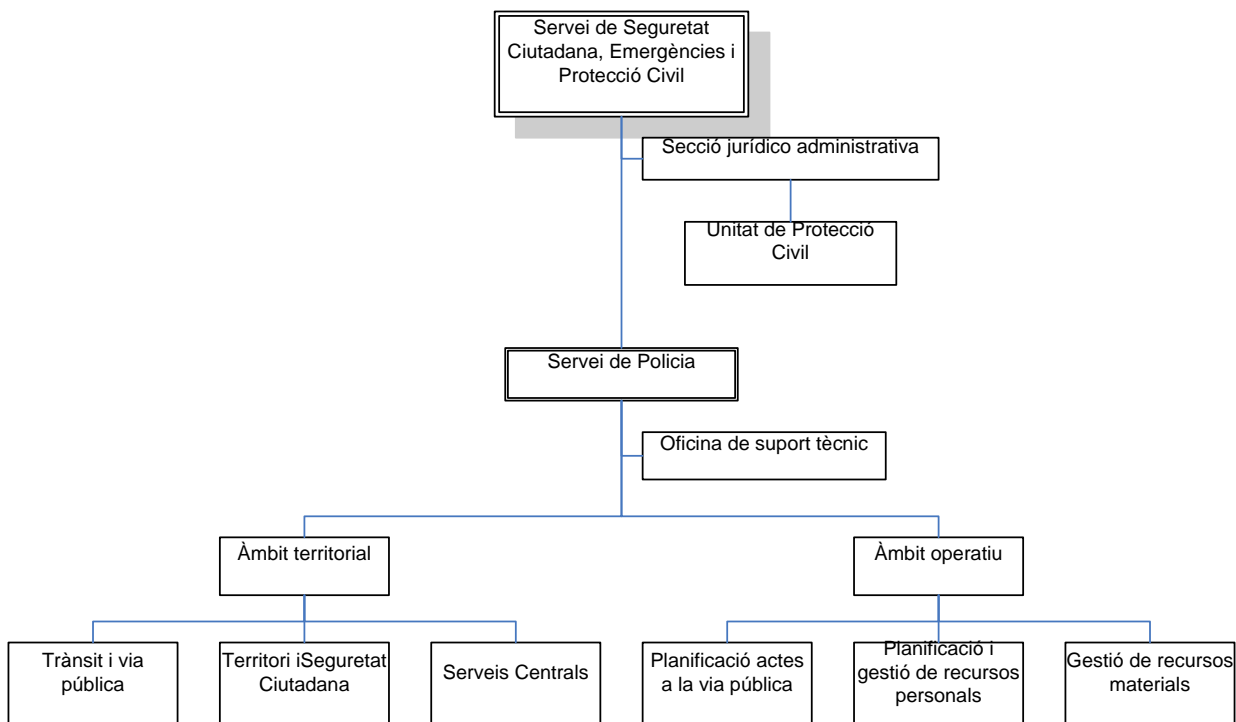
Servei de Seguretat Ciutadana, Emergències i Protecció Civil

Secció jurídico administrativa

Unitat de Protecció Civil

Servei de Policia

Oficina de suport tècnic

Àmbit territorial

Àmbit operatiu

Trànsit i via pública

Territori iSeguretat Ciutadana

Serveis Centrals

Planificació actes a la via pública

Planificació i gestió de recursos personals

Gestió de recursos materials